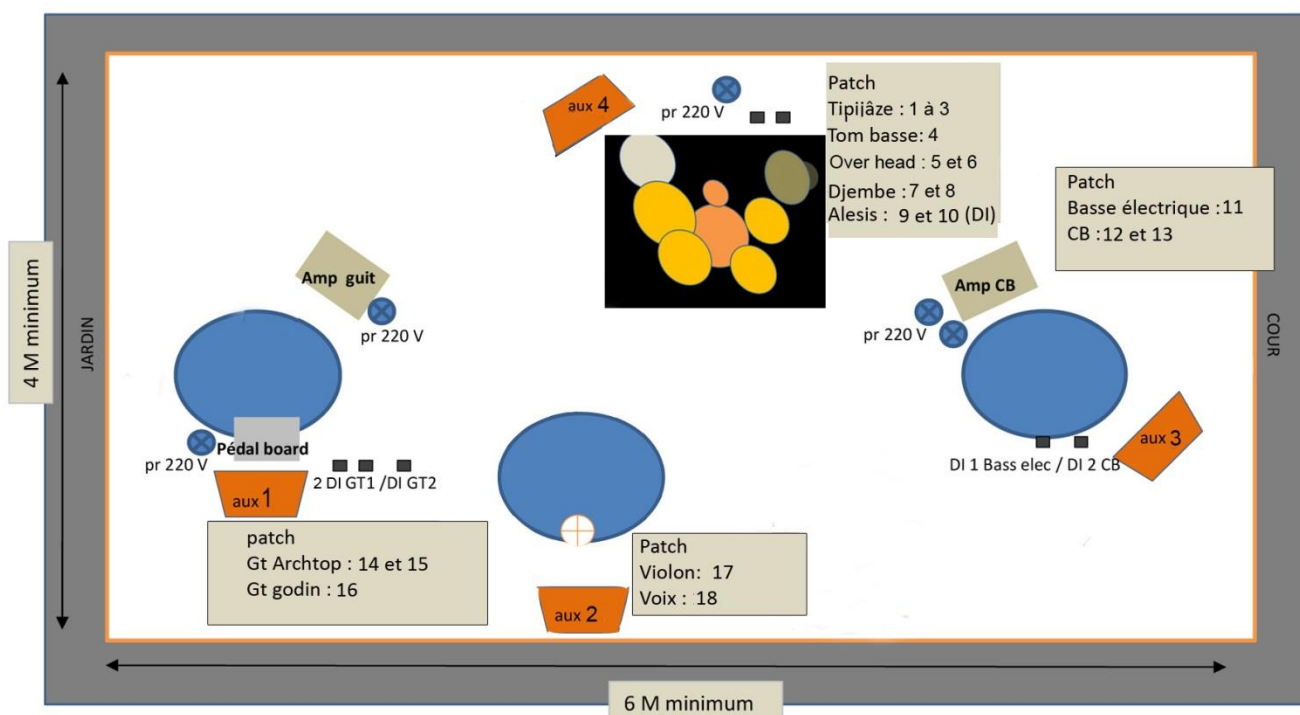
aux 4

pr 220 V

Patch
Tipijâze : 1 à 3
Tom basse: 4
Over head : 5 et 6
Djembe : 7 et 8
Alesis : 9 et 10 (DI)

Patch
Basse électrique :11
CB :12 et 13

4 M minimum

JARDIN

Amp guit

pr 220 V

Amp CB

pr 220 V

COUR

Pédal board

pr 220 V

2 DI GT1 /DI GT2

aux 1

aux 3

DI 1 Bass elec / DI 2 CB

patch
Gt Archtop : 14 et 15
Gt godin : 16

Patch
Violon: 17
Voix : 18

aux 2

6 M minimum